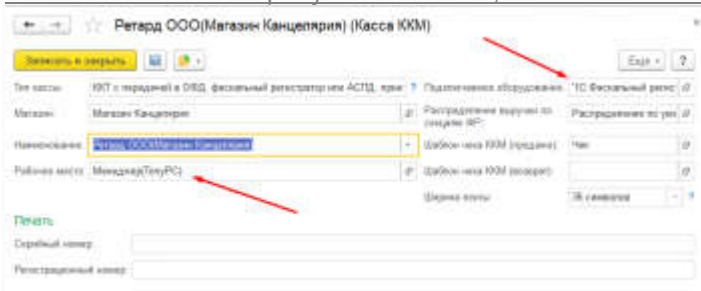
Ретард ООО(Магазин Канцелярия) (Касса ККМ)

Записать и закрыть

Еще ?

Тип кассы: ККТ с передачей в ОФД, фискальный регистратор или АСПД, прие ?

Магазин: Магазин Канцелярия

Наименование: Ретард ООО(Магазин Канцелярия)

Рабочее место: Менеджер(TonyPC)

Подключаемое оборудование: "1С:Фискальный регис

Распределение выручки по секциям ФР: Распределение по умо

Шаблон чека ККМ (продажа): Чек

Шаблон чека ККМ (возврат):

Ширина ленты: 36 символов

Печать

Серийный номер:

Регистрационный номер: